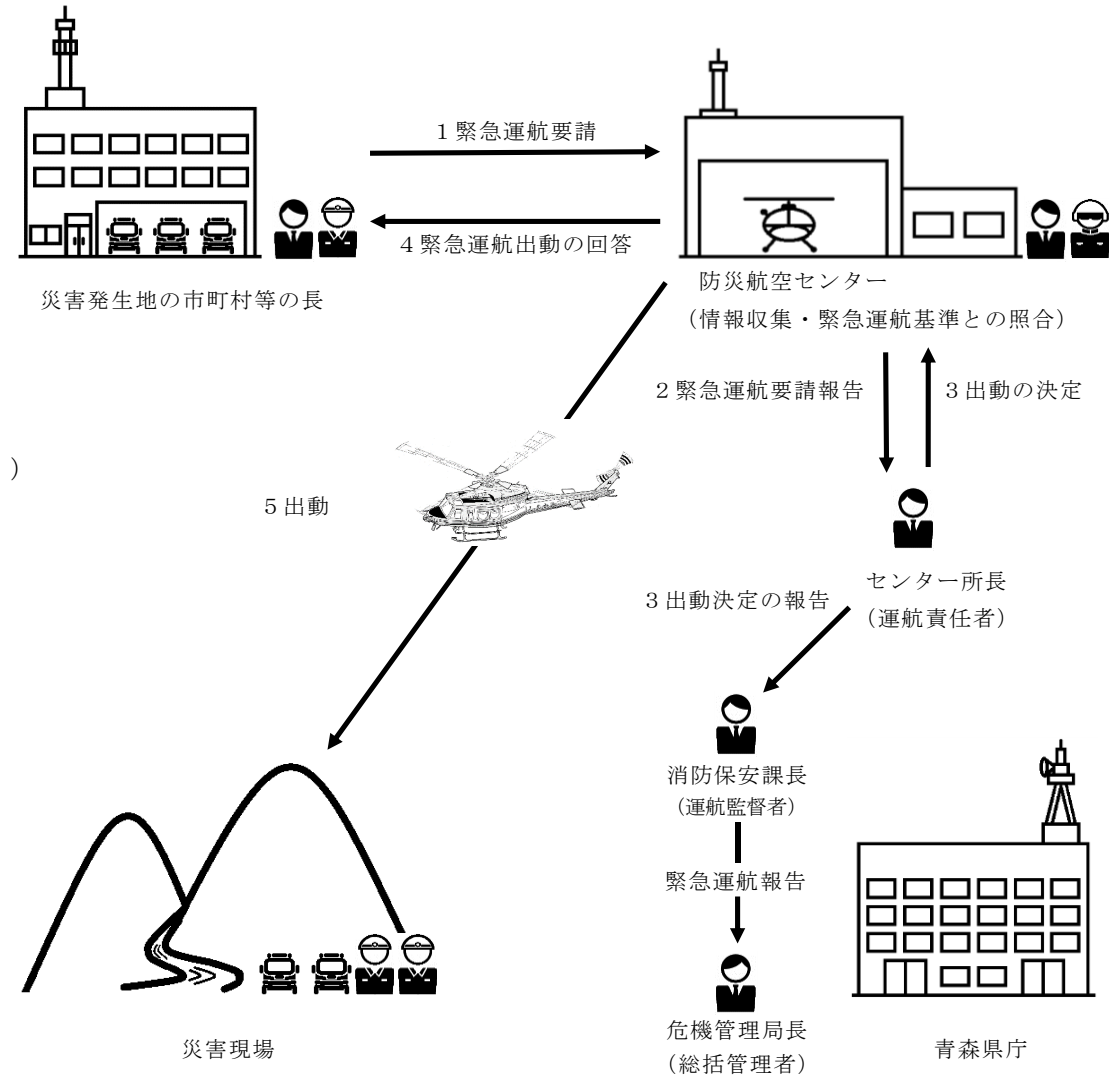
1 緊急運航要請

4 緊急運航出動の回答

災害発生地の市町村等の長

防災航空センター
（情報収集・緊急運航基準との照合）

2 緊急運航要請報告

3 出動の決定

)

5 出動

センター所長
（運航責任者）

3 出動決定の報告

消防保安課長
（運航監督者）

緊急運航報告

危機管理局長
（総括管理者）

災害現場

青森県庁